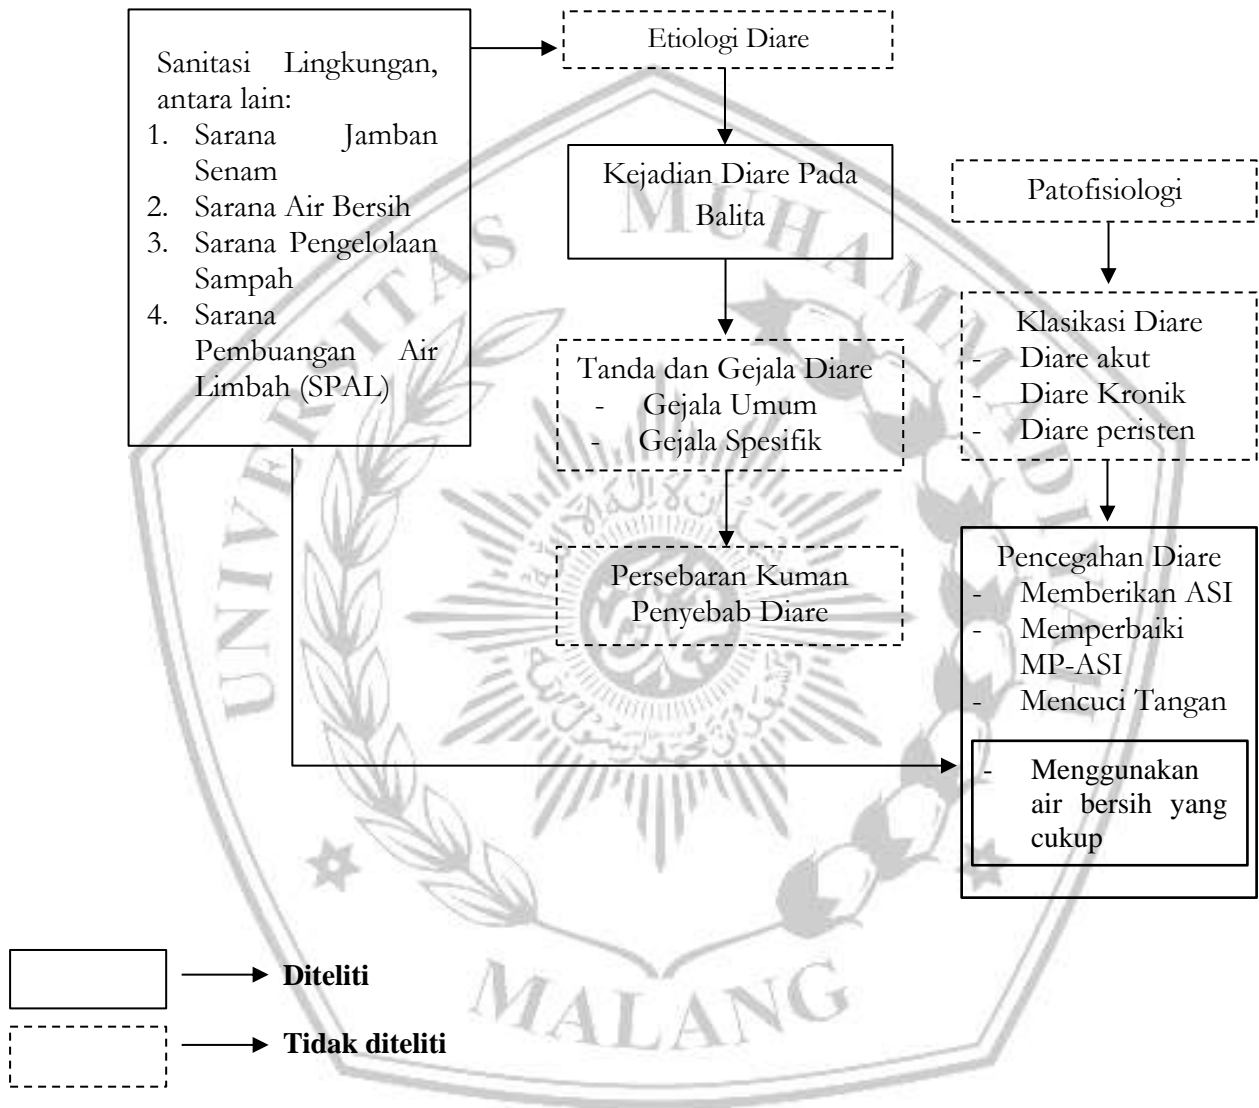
Sanitasi Lingkungan, antara lain:
1. Sarana Jamban Senam
2. Sarana Air Bersih
3. Sarana Pengelolaan Sampah
4. Sarana Pembuangan Air Limbah (SPAL)

Etiologi Diare

Kejadian Diare Pada Balita

Tanda dan Gejala Diare
- Gejala Umum
- Gejala Spesifik

Persebaran Kuman Penyebab Diare

Patofisiologi

Klasikasi Diare
- Diare akut
- Diare Kronik
- Diare peristen

Pencegahan Diare
- Memberikan ASI
- Memperbaiki MP-ASI
- Mencuci Tangan
- Menggunakan air bersih yang cukup

UNIVERSITAS MUHAMMADIYAH MALANG

**Diteliti**

**Tidak diteliti**